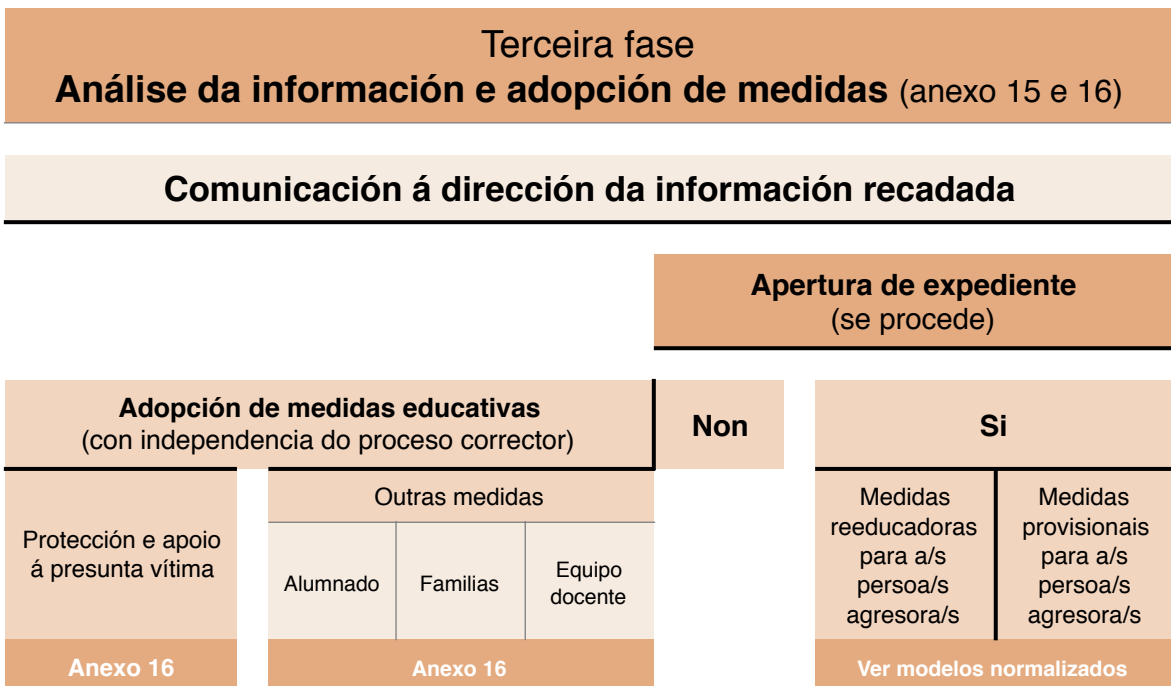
Terceira fase
**Análise da información e adopción de medidas** (anexo 15 e 16)

Comunicación á dirección da información recadada

Apertura de expediente
(se procede)

Adopción de medidas educativas
(con independencia do proceso corrector)

Non

Si

Protección e apoio á presunta vítima

Outras medidas

Alumnado

Familias

Equipo docente

Medidas reeducadoras para a/s persoa/s agresora/s

Medidas provisionais para a/s persoa/s agresora/s

Anexo 16

Anexo 16

Ver modelos normalizados